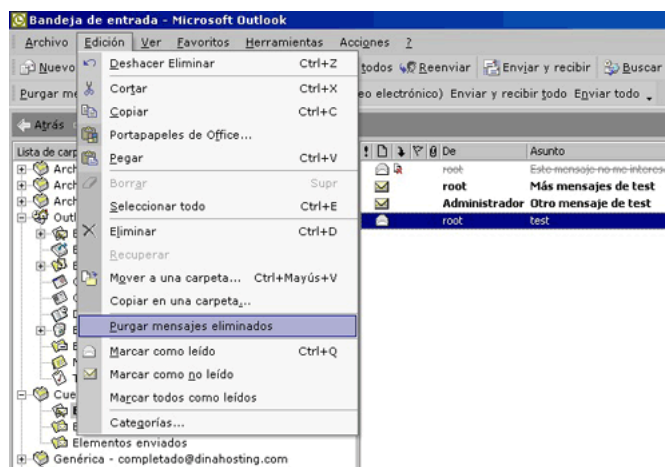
Bandeja de entrada - Microsoft Outlook

Archivo Edición Ver Favoritos Herramientas Acciones ?

Nuevo

Purgar me

Atrás

Lista de carp

Arch

Arch

Arch

Outl

Cue

Elementos enviados

Genérica - completado@dinahosting.com

Deshacer Eliminar Ctrl+Z

Cortar Ctrl+X

Copiar Ctrl+C

Portapapeles de Office...

Pegar Ctrl+V

Borrar Supr

Seleccionar todo Ctrl+E

Eliminar Ctrl+D

Recuperar

Mover a una carpeta... Ctrl+Mayús+V

Copiar en una carpeta...

Purgar mensajes eliminados

Marcar como leído Ctrl+Q

Marcar como no leído

Marcar todos como leídos

Categorías...

todos Reenviar Enviar y recibir Buscar

eo electrónico) Enviar y recibir todo Enviar todo

De | Asunto

root | Este mensaje no me interes

root | Más mensajes de test

Administrador | Otro mensaje de test

root | test